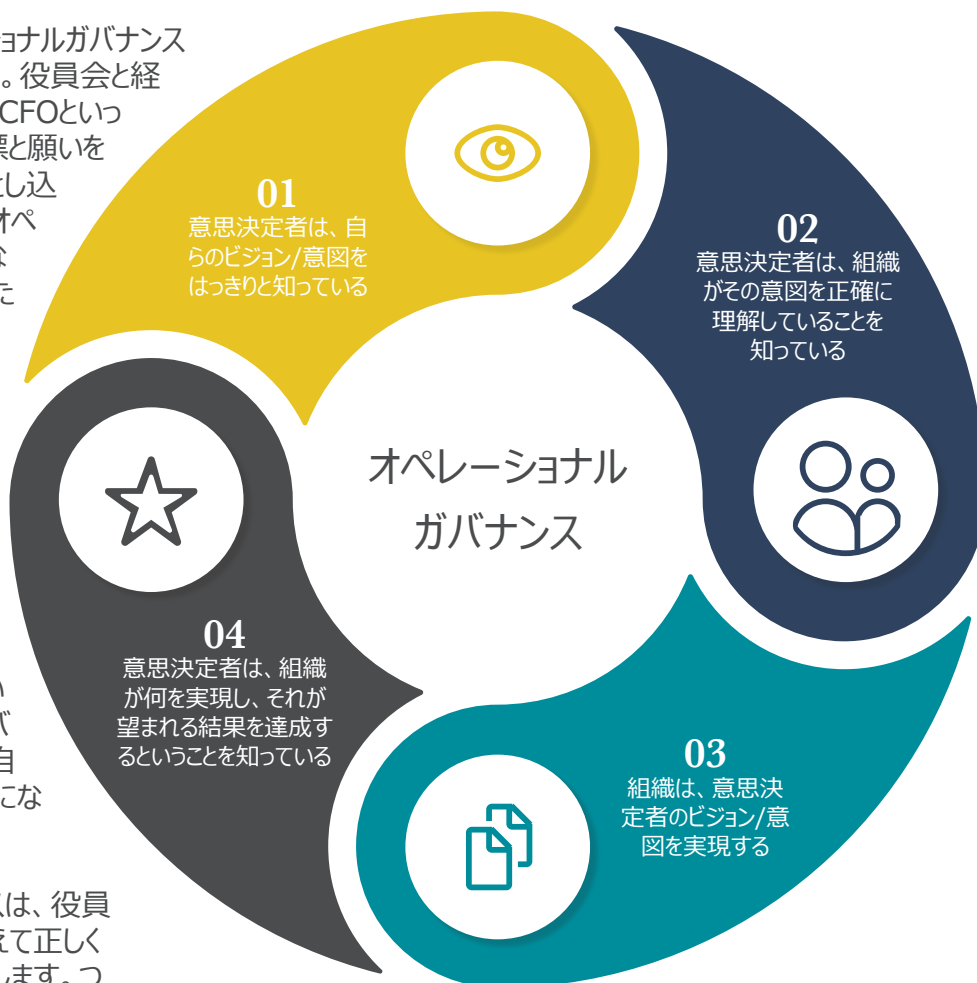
ョナルガバナンス
。役員会と経
CFOといっ
標と願いを
し込
オペ
な
た

い
ば
自
こな

は、役員
えて正しく
します。つ

01
意思決定者は、自らのビジョン/意図をはっきりと知っている

02
意思決定者は、組織がその意図を正確に理解していることを知っている

オペレーショナル
ガバナンス

04
意思決定者は、組織が何を実現し、それが望まれる結果を達成するということを知っている

03
組織は、意思決定者のビジョン/意図を実現する